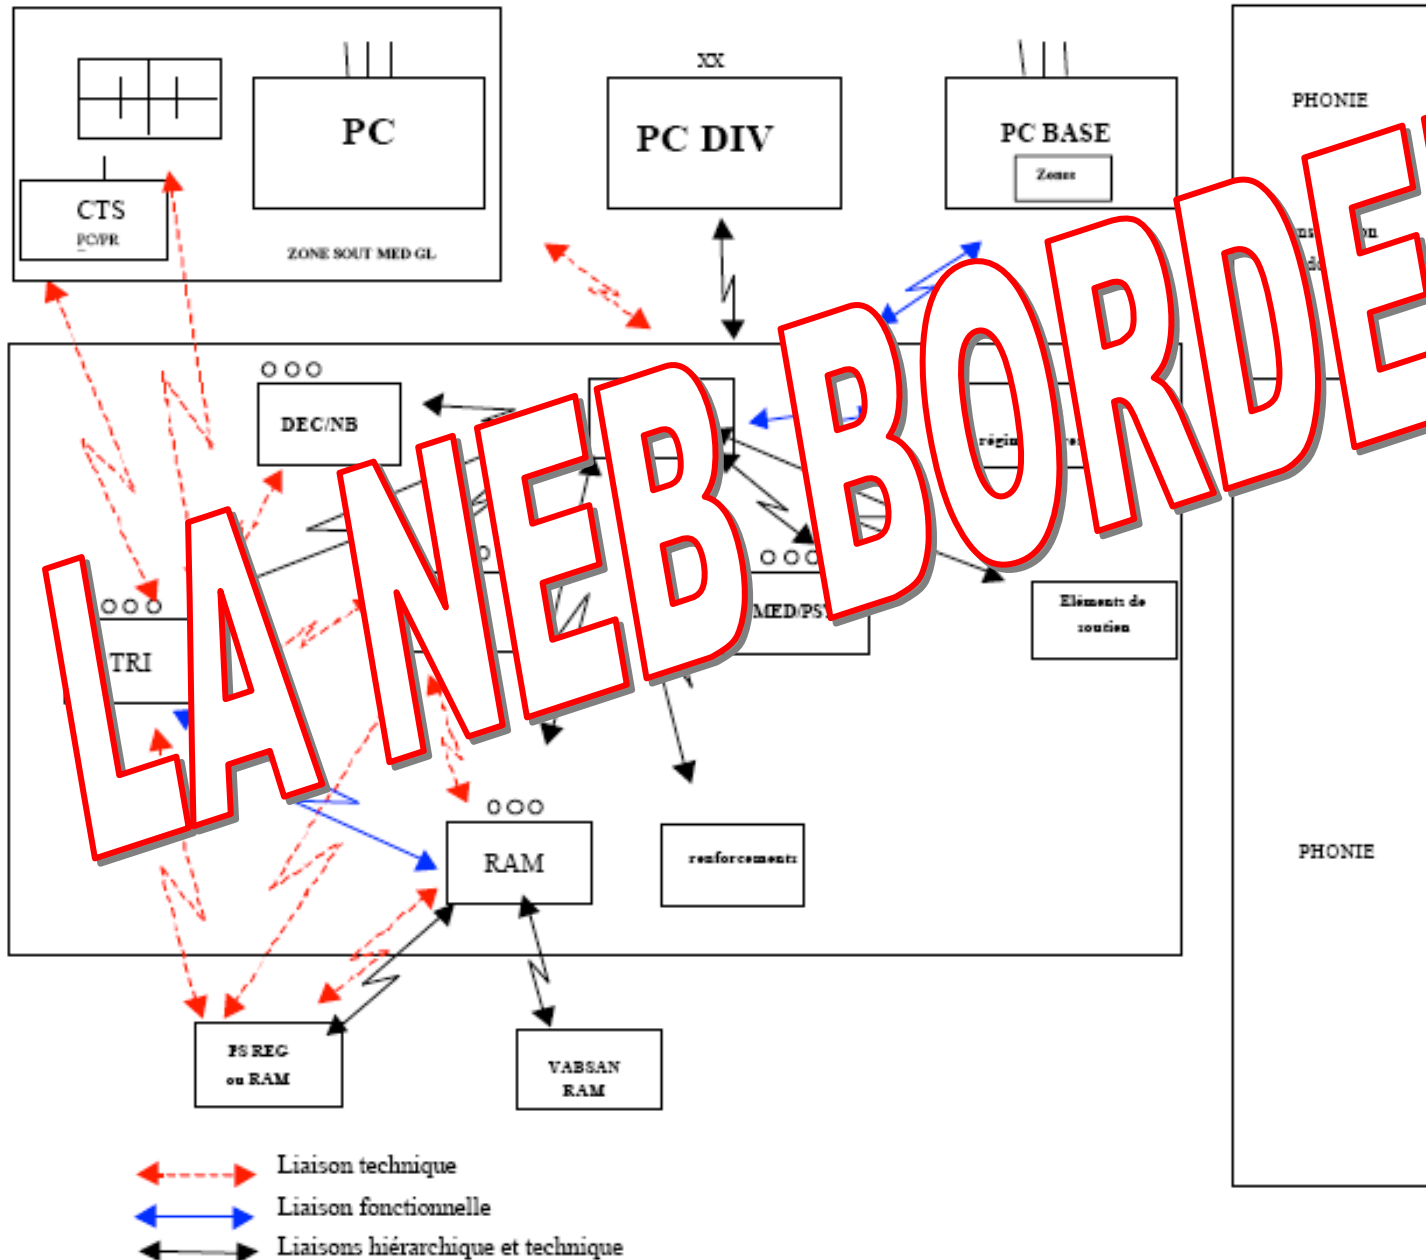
CTS
PC/PR

PC

ZONE SOUT MED GL

XX

PC DIV

PC BASE
Zones

PHONIE

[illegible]
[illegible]

LA NEB BORDE

DEC/NB

régi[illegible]

TRI

MED/PS

Eléments de soutien

RAM

renforcements

PHONIE

PS REG ou RAM

VABSAN RAM

Liaison technique
Liaison fonctionnelle
Liaisons hiérarchique et technique